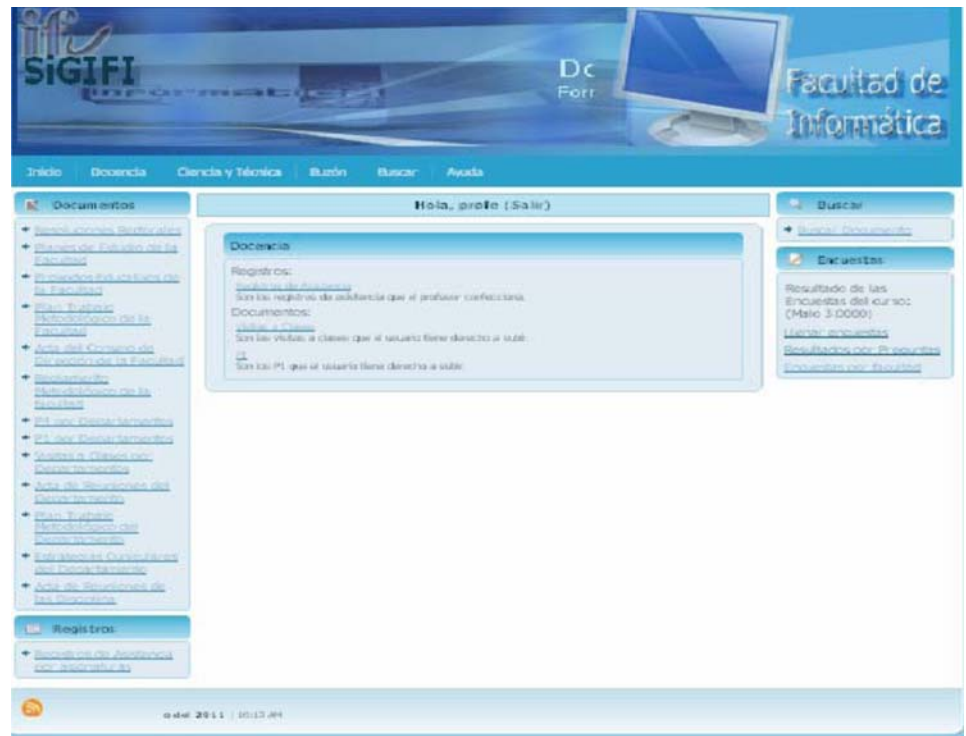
SIGIFI

Dc
Forr

Facultad de Informática

Inicio | Docencia | Ciencia y Técnica | Buzón | Buscar | Ayuda

Documentos

* Resoluciones Rectorales
* Planes de Estudio de la Facultad
* Programas Educativos de la Facultad
* Plan Trabajo Metodológico de la Facultad
* Acta del Consejo de Dirección de la Facultad
* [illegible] Metodológico de la Facultad
* P4 por Departamentos
* P1 por Departamentos
* Visitas a Clases por Departamentos
* Acta de Reuniones del Departamento
* Plan Trabajo Metodológico del Departamento
* Estrategias Curriculares del Departamento
* Acta de Reuniones de las Disciplinas

Registros

* Registros de Asistencia por Asignaturas

Hola, profe (Salir)

Docencia

Registros:
Registros de Asistencia
Son los registros de asistencia que el profesor confecciona.
Documentos:
Visitas a Clases
Son las visitas a clases que el usuario tiene derecho a subir.
P1
Son los P1 que el usuario tiene derecho a subir.

Buscar

* Buscar Documento

Encuestas

Resultado de las Encuestas del curso: (Malo 3.0000)
Llenar encuestas
Resultados por Preguntas
Encuestas por Facultad

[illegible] del 2011 | 10:13 AM